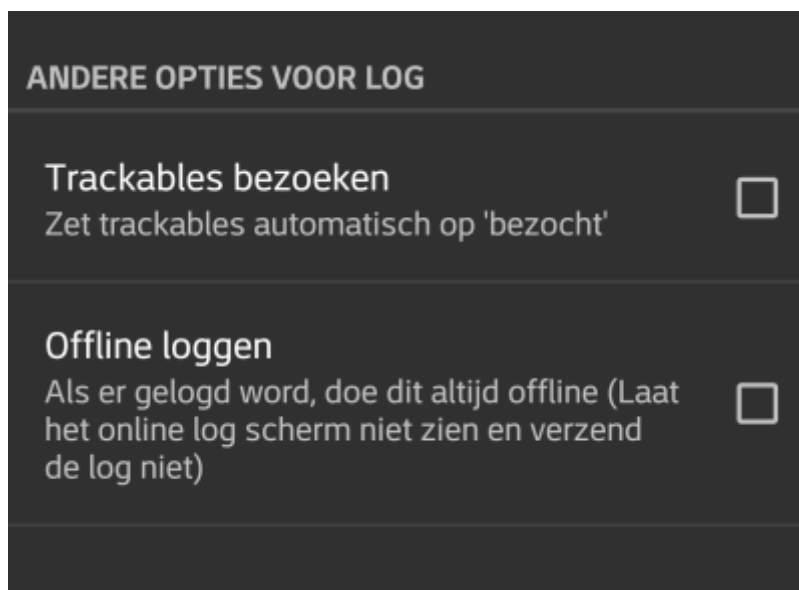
ANDERE OPTIES VOOR LOG

Trackables bezoeken
Zet trackables automatisch op 'bezocht'

Offline loggen
Als er gelogd word, doe dit altijd offline (Laat het online log scherm niet zien en verzend de log niet)